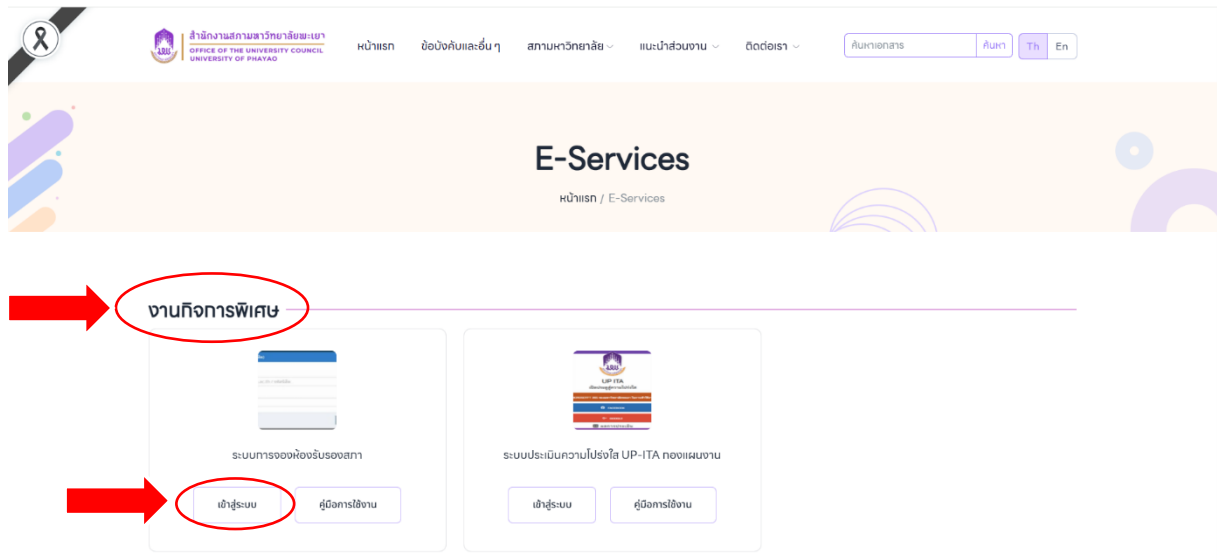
สำนักงานสภามหาวิทยาลัยพะเยา
OFFICE OF THE UNIVERSITY COUNCIL
UNIVERSITY OF PHAYAO

หน้าแรก ข้อบังคับและอื่น ๆ สภามหาวิทยาลัย แนะนำส่วนงาน ติดต่อเรา ค้นหาเอกสาร ค้นหา Th En

E-Services

หน้าแรก / E-Services

งานกิจการพิเศษ

ระบบการจองห้องรับรองสภา

เข้าสู่ระบบ คู่มือการใช้งาน

UP ITA

ระบบประเมินความโปร่งใส UP-ITA กองแผนงาน

เข้าสู่ระบบ คู่มือการใช้งาน